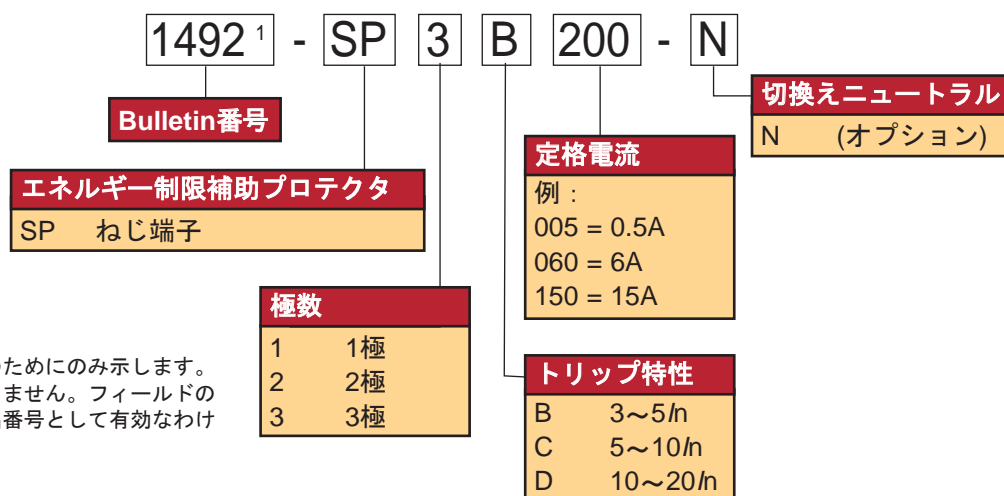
1492 $^1$ - SP 3 B 200 - N

Bulletin番号

エネルギー制限補助プロテクタ

SP ねじ端子

極数

1 1極

2 2極

3 3極

ためにのみ示します。
ません。フィールドの
番号として有効なわけ

定格電流

例：

005 = 0.5A

060 = 6A

150 = 15A

トリップ特性

B 3～5$I$n

C 5～10$I$n

D 10～20$I$n

切換えニュートラル

N (オプション)